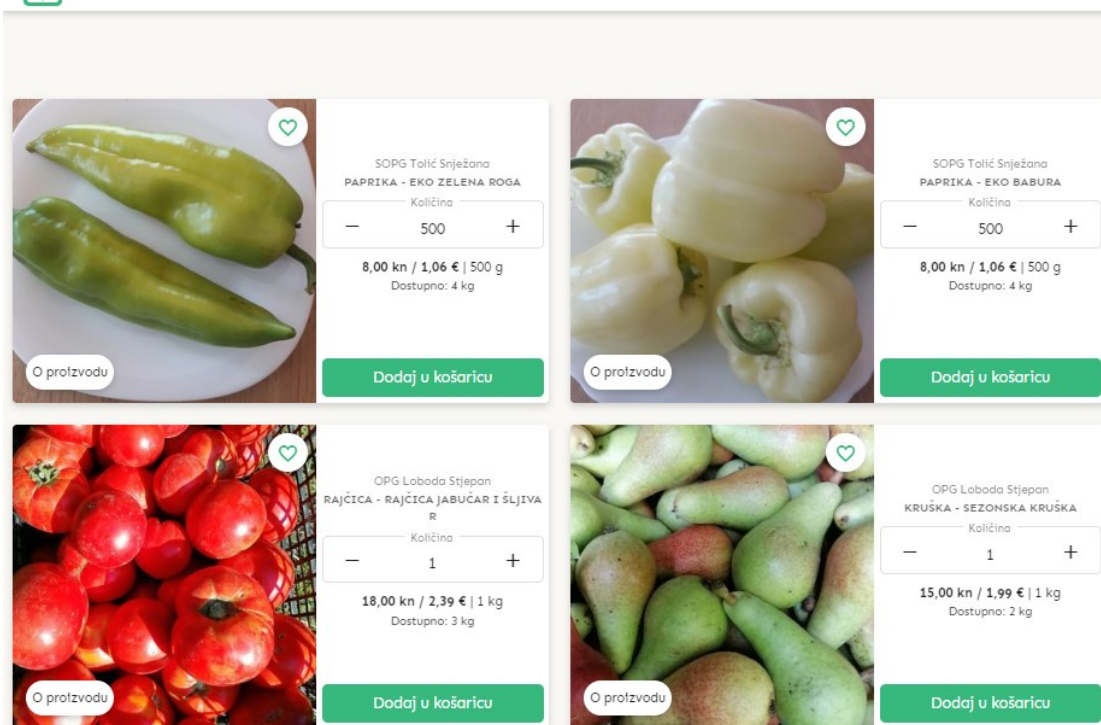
O proizvodu

SOPG Tolić Snježana
PAPRIKA - EKO ZELENA ROGA
Količina
−
500
+
8,00 kn / 1,06 € | 500 g
Dostupno: 4 kg
Dodaj u košaricu

O proizvodu

SOPG Tolić Snježana
PAPRIKA - EKO BABURA
Količina
−
500
+
8,00 kn / 1,06 € | 500 g
Dostupno: 4 kg
Dodaj u košaricu

O proizvodu

OPG Loboda Stjepan
RAJČICA - RAJČICA JABUČAR I ŠLJIVAR
Količina
−
1
+
18,00 kn / 2,39 € | 1 kg
Dostupno: 3 kg
Dodaj u košaricu

O proizvodu

OPG Loboda Stjepan
KRUŠKA - SEZONSKA KRUŠKA
Količina
−
1
+
15,00 kn / 1,99 € | 1 kg
Dostupno: 2 kg
Dodaj u košaricu